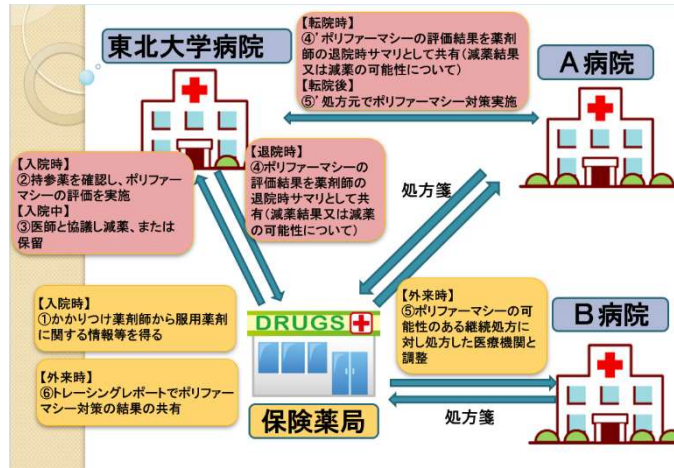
東北大学病院

【転院時】
④'ポリファーマシーの評価結果を薬剤師の退院時サマリとして共有（減薬結果又は減薬の可能性について）
【転院後】
⑤'処方元でポリファーマシー対策実施

A 病院

【入院時】
②持参薬を確認し、ポリファーマシーの評価を実施
【入院中】
③医師と協議し減薬、または保留

【退院時】
④ポリファーマシーの評価結果を薬剤師の退院時サマリとして共有（減薬結果又は減薬の可能性について）

処方箋

【入院時】
①かかりつけ薬剤師から服用薬剤に関する情報等を得る

DRUGS

【外来時】
⑤ポリファーマシーの可能性のある継続処方に対し処方した医療機関と調整

B 病院

【外来時】
⑥トレーシングレポートでポリファーマシー対策の結果の共有

保険薬局

処方箋